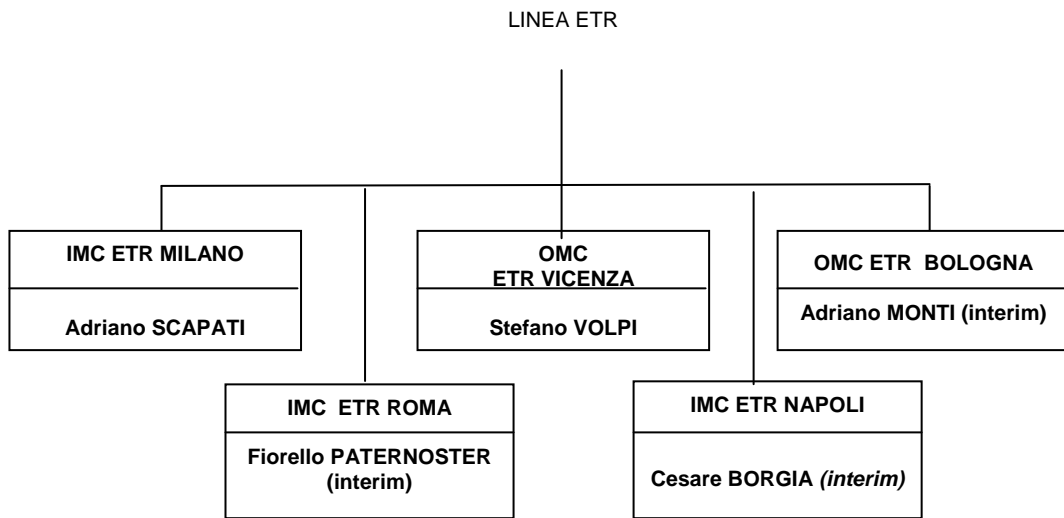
LINEA ETR

IMC ETR MILANO

Adriano SCAPATI

OMC
ETR VICENZA

Stefano VOLPI

OMC ETR BOLOGNA

Adriano MONTI (interim)

IMC ETR ROMA

Fiorello PATERNOSTER (interim)

IMC ETR NAPOLI

Cesare BORGIA *(interim)*